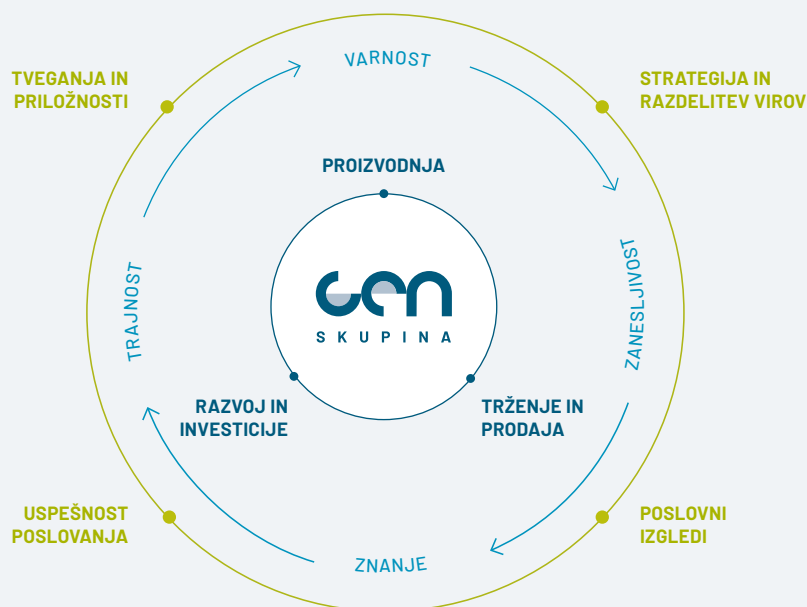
TVEGANJA IN PRILOŽNOSTI

VARNOST

STRATEGIJA IN RAZDELITEV VIROV

PROIZVODNJA

TRAJNOST

GEN

SKUPINA

ZANESLJIVOST

RAZVOJ IN INVESTICIJE

TRŽENJE IN PRODAJA

USPEŠNOST POSLOVANJA

POSLOVNI IZGLEDI

ZNANJE